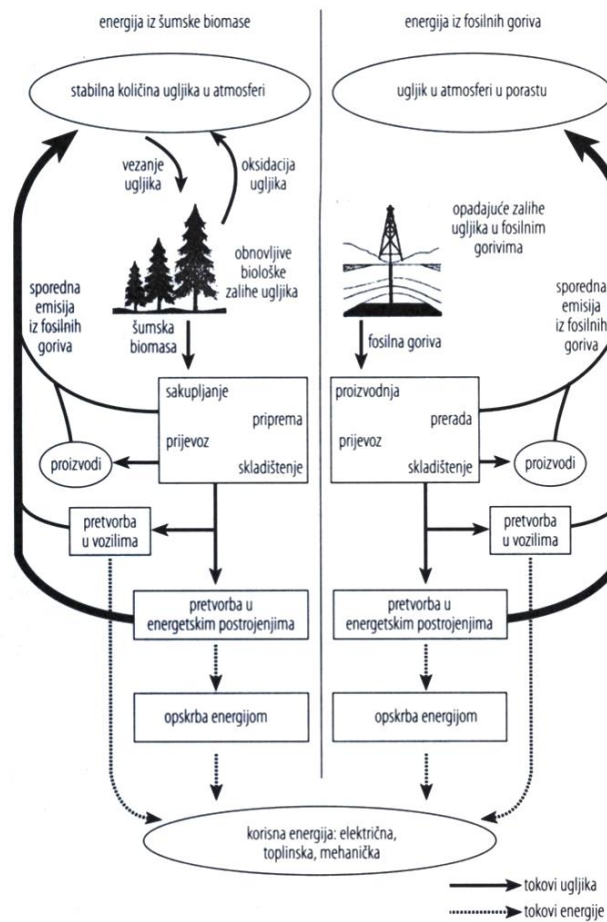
energija iz šumske biomase

stabilna količina ugljika u atmosferi

vezanje ugljika

oksidacija ugljika

obnovljive biološke zalihe ugljika

sporedna emisija iz fosilnih goriva

šumska biomasa

sakupljanje
priprema
prijevoz
skladištenje

proizvodi

pretvorba u vozilima

pretvorba u energetskim postrojenjima

opskrba energijom

energija iz fosilnih goriva

ugljik u atmosferi u porastu

opadajuće zalihe ugljika u fosilnim gorivima

sporedna emisija iz fosilnih goriva

fosilna goriva

proizvodnja
prerada
prijevoz
skladištenje

proizvodi

pretvorba u vozilima

pretvorba u energetskim postrojenjima

opskrba energijom

korisna energija: električna, toplinska, mehanička

tokovi ugljika
tokovi energije